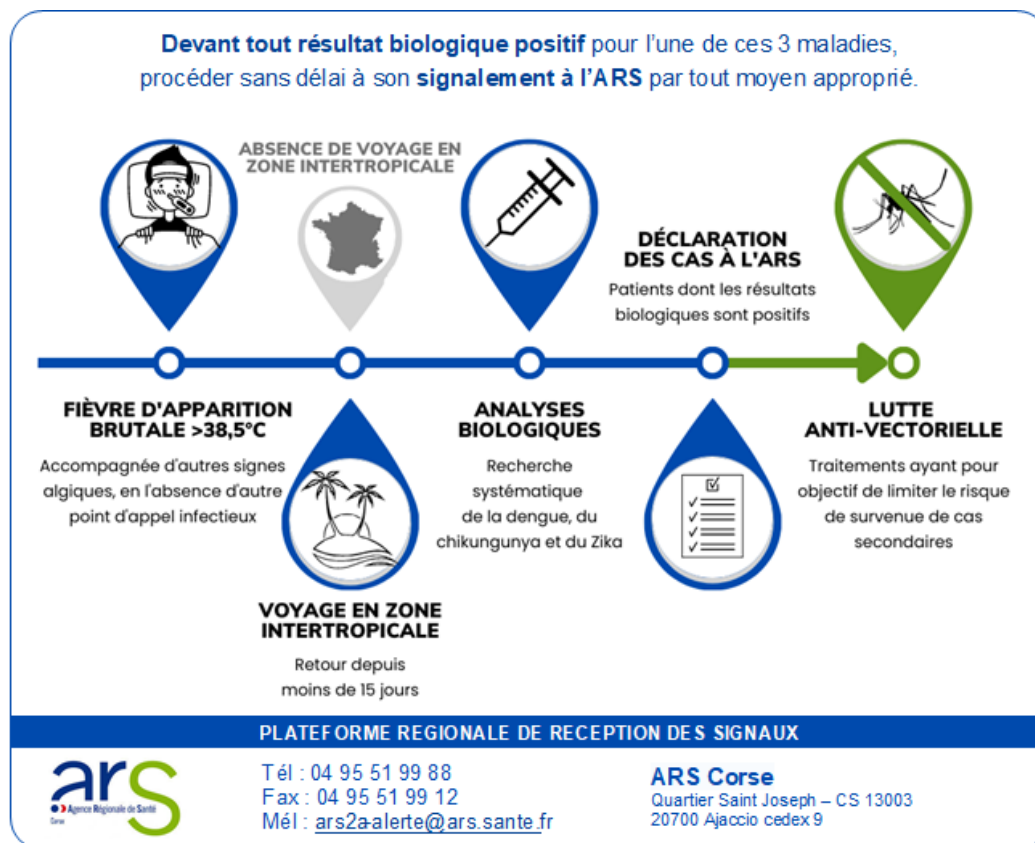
**Devant tout résultat biologique positif** pour l'une de ces 3 maladies, procéder sans délai à son **signalement à l'ARS** par tout moyen approprié.

ABSENCE DE VOYAGE EN ZONE INTERTROPICALE

DÉCLARATION DES CAS À L'ARS

Patients dont les résultats biologiques sont positifs

FIÈVRE D'APPARITION BRUTALE >38,5°C

Accompagnée d'autres signes algiques, en l'absence d'autre point d'appel infectieux

ANALYSES BIOLOGIQUES

Recherche systématique de la dengue, du chikungunya et du Zika

LUTTE ANTI-VECTORIELLE

Traitements ayant pour objectif de limiter le risque de survenue de cas secondaires

VOYAGE EN ZONE INTERTROPICALE

Retour depuis moins de 15 jours

PLATEFORME REGIONALE DE RECEPTION DES SIGNAUX

ars
Agence Régionale de Santé
Corse

Tél : 04 95 51 99 88
Fax : 04 95 51 99 12
Mél : ars2a-alerte@ars.sante.fr

ARS Corse
Quartier Saint Joseph – CS 13003
20700 Ajaccio cedex 9